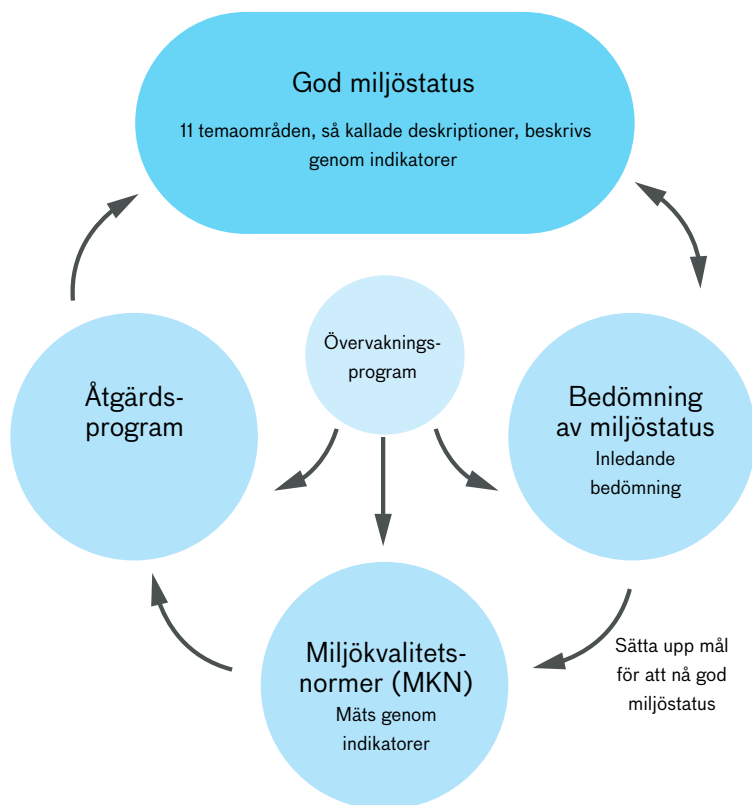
God miljöstatus

11 temaområden, så kallade deskriptioner, beskrivs genom indikatorer

Övervakningsprogram

Åtgärdsprogram

Bedömning av miljöstatus
Inledande bedömning

Miljökvalitetsnormer (MKN)
Mäts genom indikatorer

Sätta upp mål för att nå god miljöstatus